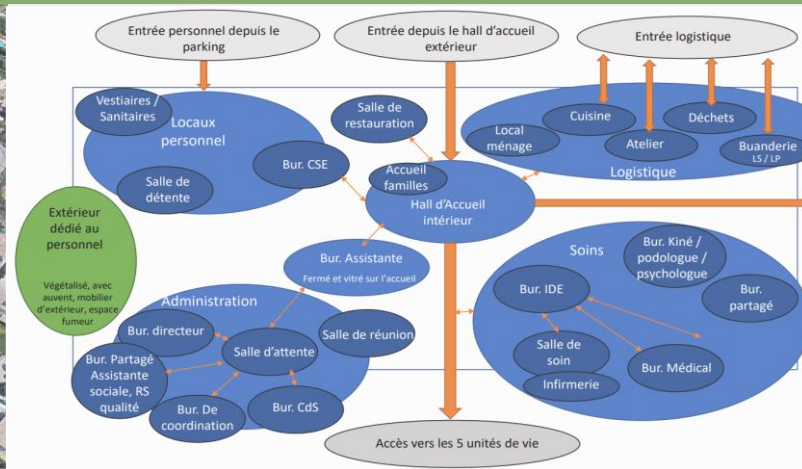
Entrée personnel depuis le parking

Entrée depuis le hall d'accueil extérieur

Entrée logistique

Vestiaires / Sanitaires

Locaux personnel

Salle de détente

Bur. CSE

Salle de restauration

Accueil familles

Hall d'Accueil intérieur

Local ménage

Cuisine

Atelier

Déchets

Buanderie LS / LP

Logistique

Extérieur dédié au personnel

Végétalisé, avec auvent, mobilier d'extérieur, espace fumeur

Bur. Assistante
Fermé et vitré sur l'accueil

Administration

Bur. directeur

Salle d'attente

Salle de réunion

Bur. Partagé Assistante sociale, RS qualité

Bur. De coordination

Bur. CdS

Soins

Bur. Kiné / podologue / psychologue

Bur. IDE

Bur. partagé

Salle de soin

Infirmerie

Bur. Médical

Accès vers les 5 unités de vie